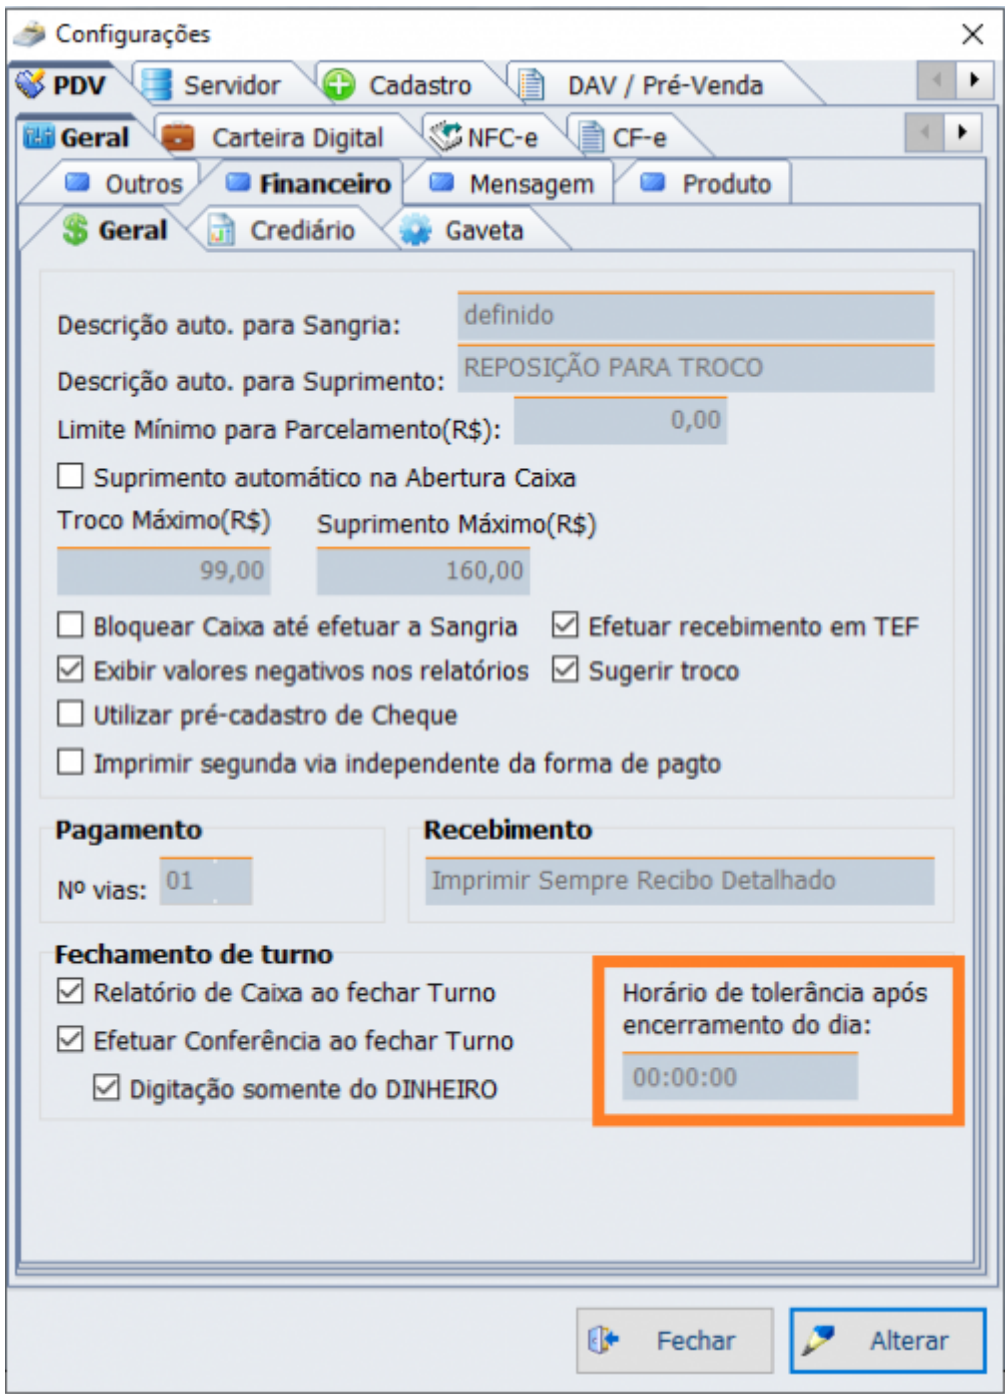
Configurações

PDV
Servidor
Cadastro
DAV / Pré-Venda

Geral
Carteira Digital
NFC-e
CF-e

Outros
Financeiro
Mensagem
Produto

Geral
Crediário
Gaveta

Descrição auto. para Sangria: definido
Descrição auto. para Suprimento: REPOSIÇÃO PARA TROCO
Limite Mínimo para Parcelamento(R$): 0,00

Suprimento automático na Abertura Caixa

Troco Máximo(R$) 99,00
Suprimento Máximo(R$) 160,00

Bloquear Caixa até efetuar a Sangria
Efetuar recebimento em TEF
Exibir valores negativos nos relatórios
Sugerir troco
Utilizar pré-cadastro de Cheque
Imprimir segunda via independente da forma de pagto

Pagamento
Nº vias: 01

Recebimento
Imprimir Sempre Recibo Detalhado

Fechamento de turno
Relatório de Caixa ao fechar Turno
Efetuar Conferência ao fechar Turno
Digitação somente do DINHEIRO

Horário de tolerância após encerramento do dia:
00:00:00

Fechar
Alterar